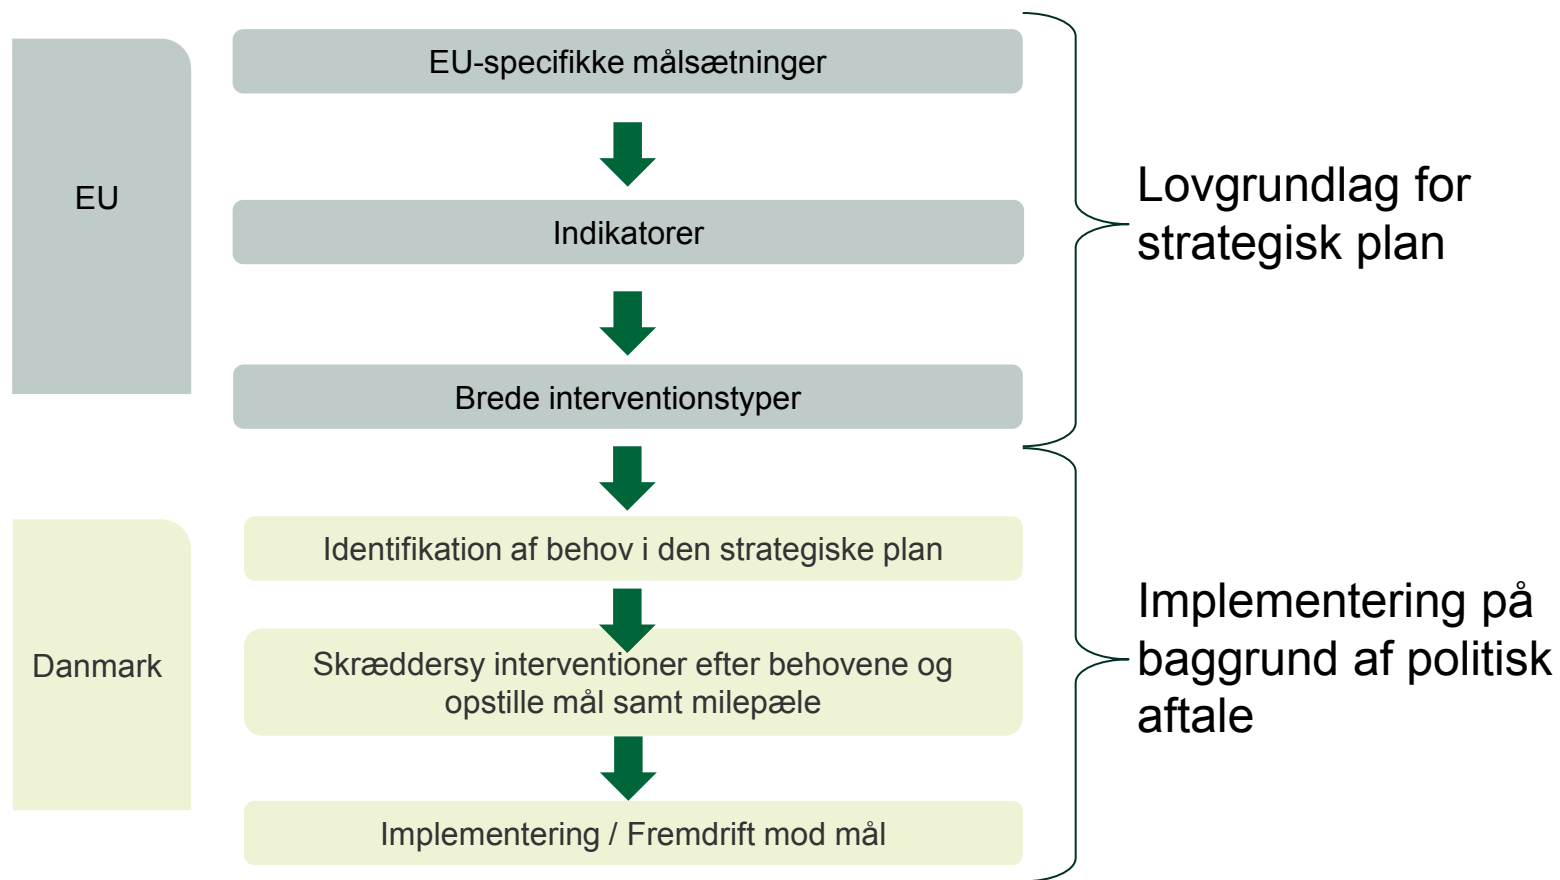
EU

EU-specifikke målsætninger

Indikatorer

Brede interventionstyper

Lovgrundlag for strategisk plan

Danmark

Identifikation af behov i den strategiske plan

Skræddersy interventioner efter behovene og opstille mål samt milepæle

Implementering / Fremdrift mod mål

Implementering på baggrund af politisk aftale